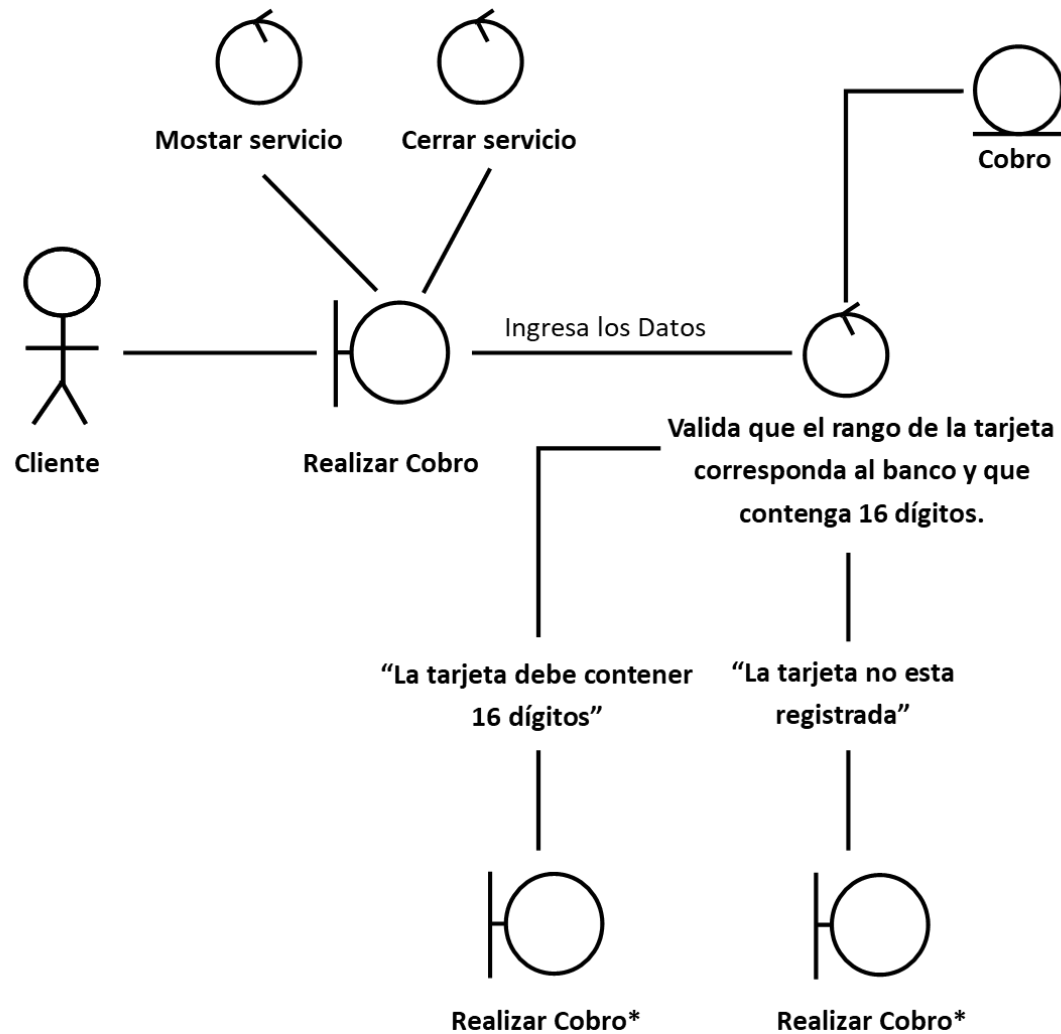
Mostar servicio

Cerrar servicio

Cobro

Cliente

Realizar Cobro

Ingresa los Datos

Valida que el rango de la tarjeta corresponda al banco y que contenga 16 dígitos.

“La tarjeta debe contener 16 dígitos”

“La tarjeta no esta registrada”

Realizar Cobro*

Realizar Cobro*